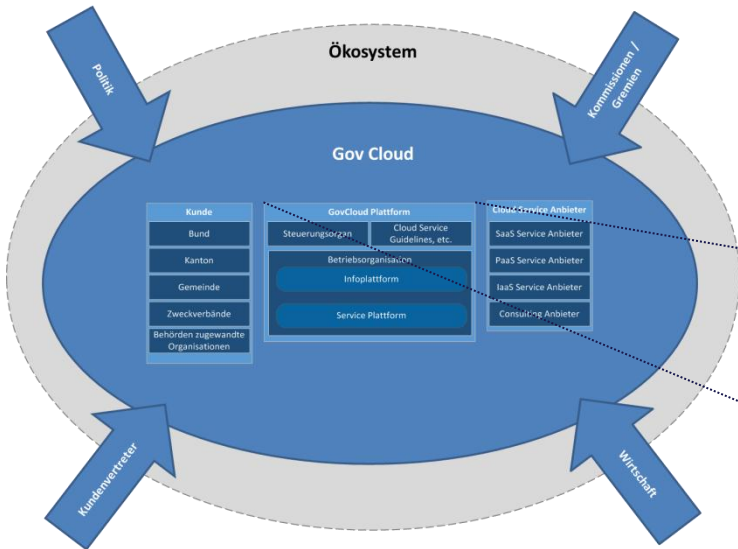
Ökosystem

Politik

Kommissionen / Gremien

Gov Cloud

Kunde
Bund
Kanton
Gemeinde
Zweckverbände
Behörden zugewandte Organisationen

GovCloud Plattform
Steuerungsorgan
Cloud Service Guidelines, etc.
Betriebsorganisation
Infoplattform
Service Plattform

Cloud Service Anbieter
SaaS Service Anbieter
PaaS Service Anbieter
IaaS Service Anbieter
Consulting Anbieter

Kundenvertreter

Wirtschaft